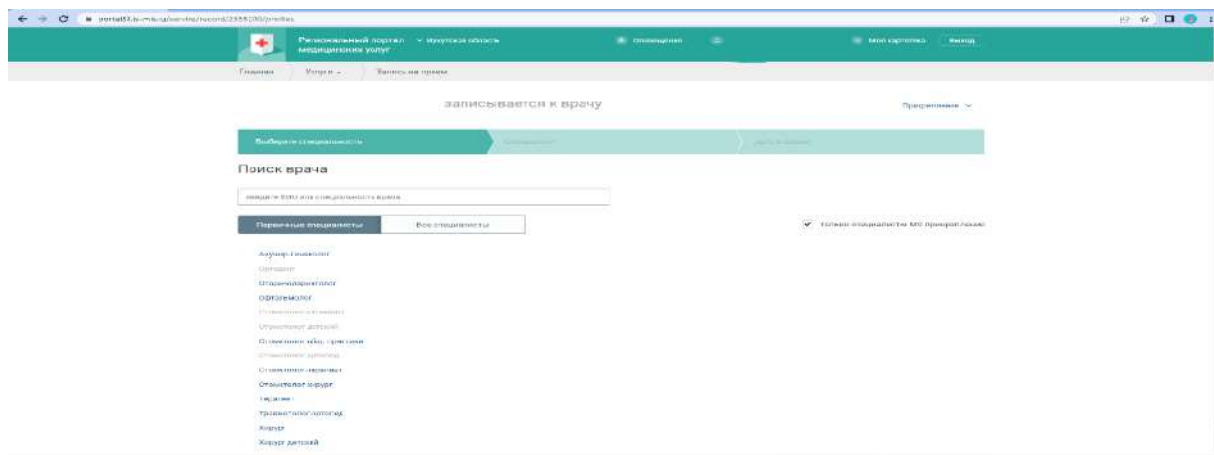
portal53.is-mis.ru/service/record/2355200/profiles

Региональный портал медицинских услуг
Иркутская область
Оповещения
Моя карточка
Выход

Главная / Услуги / Запись на прием

записывается к врачу

Предпочтения

Выберите специальность

Поиск врача

Введите ФИО или специальность врача

Первичные специалисты
Все специалисты

Только специалисты МО прикрепления

Акушер-гинеколог
Ортодонт
Оториноларинголог
Офтальмолог
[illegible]
Стоматолог детский
Стоматолог общей практики
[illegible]
Стоматолог-терапевт
Стоматолог-хирург
Терапевт
Травматолог-ортопед
Хирург
Хирург детский